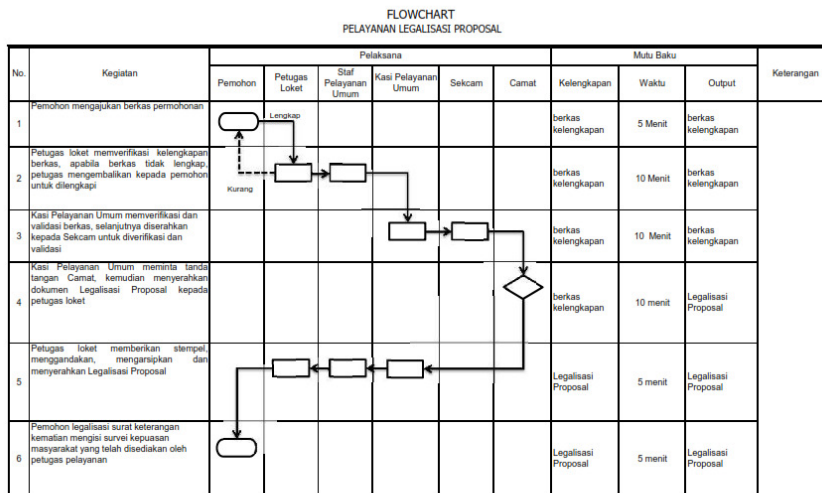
FLOWCHART
PELAYANAN LEGALISASI PROPOSAL

| No. | Kegiatan | Pemohon | Petugas Loket | Staf Pelayanan Umum | Kasi Pelayanan Umum | Sekcam | Camat | Kelengkapan | Waktu | Output | Keterangan |
|---|---|---|---|---|---|---|---|---|---|---|---|
| 1 | Pemohon mengajukan berkas permohonan | Lengkap | | | | | | berkas kelengkapan | 5 Menit | berkas kelengkapan | |
| 2 | Petugas loket memverifikasi kelengkapan berkas, apabila berkas tidak lengkap, petugas mengembalikan kepada pemohon untuk dilengkapi | Kurang | | | | | | berkas kelengkapan | 10 Menit | berkas kelengkapan | |
| 3 | Kasi Pelayanan Umum memverifikasi dan validasi berkas, selanjutnya diserahkan kepada Sekcam untuk diverifikasi dan validasi | | | | | | | berkas kelengkapan | 10 Menit | berkas kelengkapan | |
| 4 | Kasi Pelayanan Umum meminta tanda tangan Camat, kemudian menyerahkan dokumen Legalisasi Proposal kepada petugas loket | | | | | | | berkas kelengkapan | 10 menit | Legalisasi Proposal | |
| 5 | Petugas loket memberikan stempel, menggandakan, mengarsipkan dan menyerahkan Legalisasi Proposal | | | | | | | Legalisasi Proposal | 5 menit | Legalisasi Proposal | |
| 6 | Pemohon legalisasi surat keterangan kematian mengisi survei kepuasan masyarakat yang telah disediakan oleh petugas pelayanan | | | | | | | Legalisasi Proposal | 5 menit | Legalisasi Proposal | |

Pelaksana
Mutu Baku